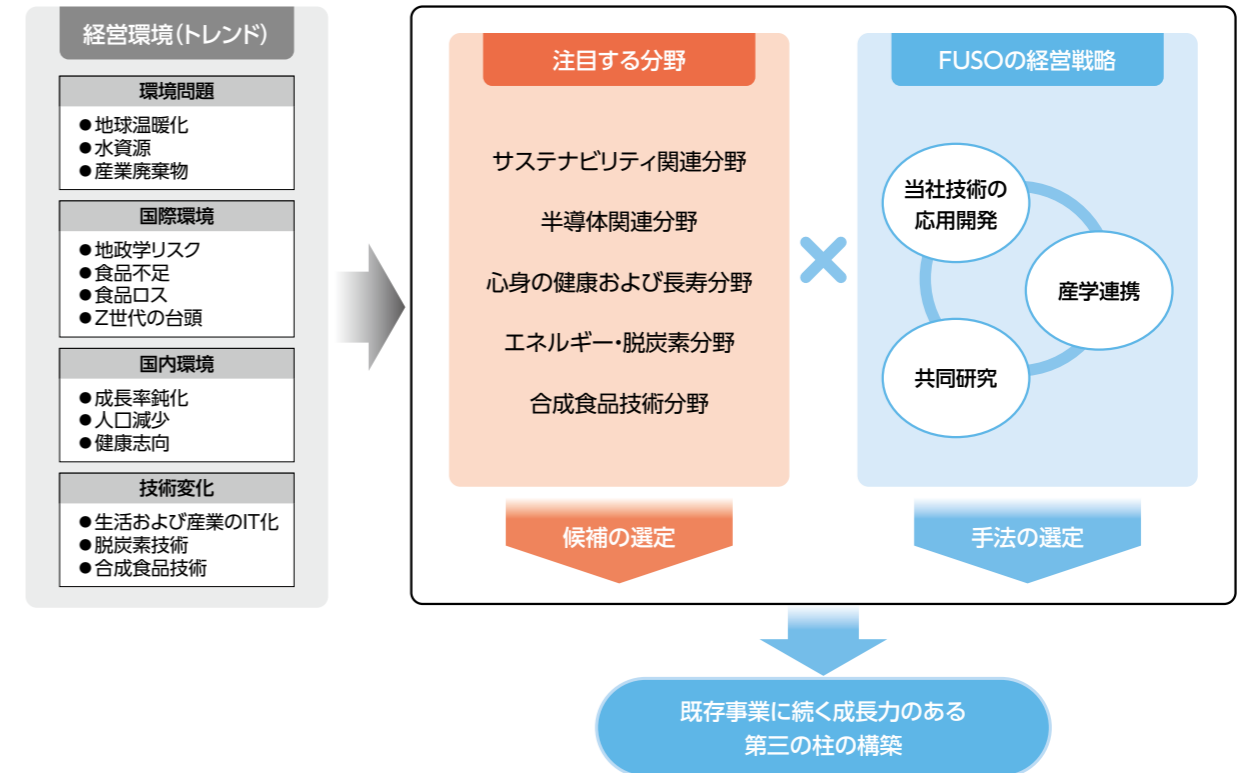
経営環境(トレンド)

環境問題
●地球温暖化
●水資源
●産業廃棄物

国際環境
●地政学リスク
●食品不足
●食品ロス
●Z世代の台頭

国内環境
●成長率鈍化
●人口減少
●健康志向

技術変化
●生活および産業のIT化
●脱炭素技術
●合成食品技術

注目する分野

サステナビリティ関連分野

半導体関連分野

心身の健康および長寿分野

エネルギー・脱炭素分野

合成食品技術分野

候補の選定

×

FUSOの経営戦略

当社技術の応用開発

産学連携

共同研究

手法の選定

既存事業に続く成長力のある第三の柱の構築